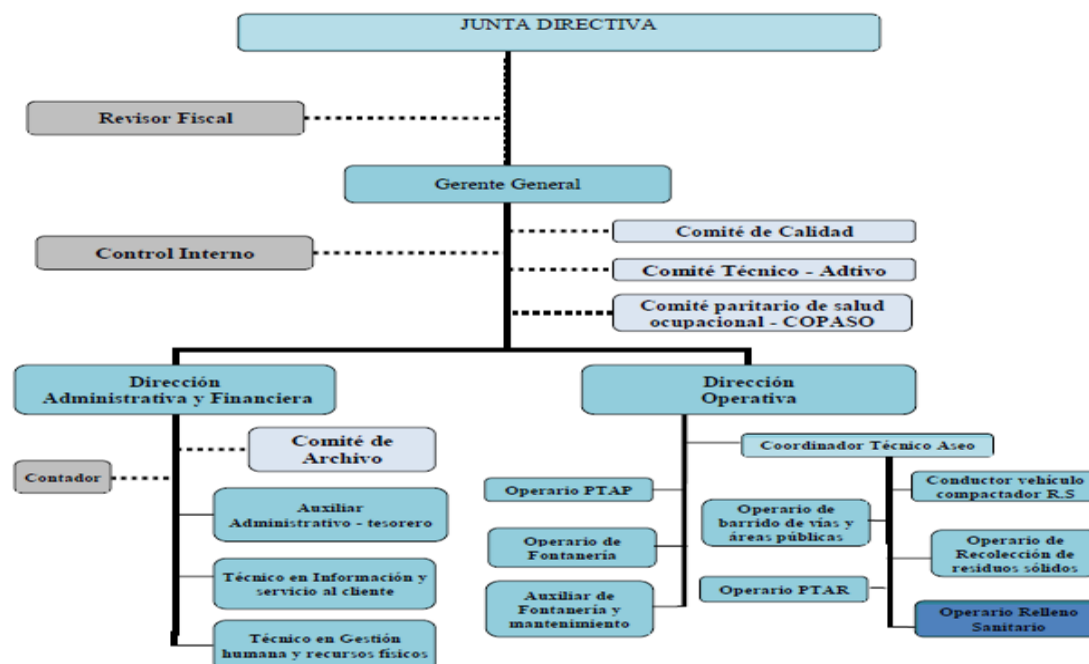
JUNTA DIRECTIVA

Revisor Fiscal

Gerente General

Control Interno

Comité de Calidad

Comité Técnico - Adtivo

Comité paritario de salud ocupacional - COPASO

Dirección Administrativa y Financiera

Dirección Operativa

Contador

Comité de Archivo

Auxiliar Administrativo - tesorero

Técnico en Información y servicio al cliente

Técnico en Gestión humana y recursos físicos

Coordinador Técnico Aseo

Operario PTAP

Operario de Fontanería

Auxiliar de Fontanería y mantenimiento

Operario de barrido de vías y áreas públicas

Operario PTAR

Conductor vehículo compactador R.S

Operario de Recolección de residuos sólidos

Operario Relleno Sanitario